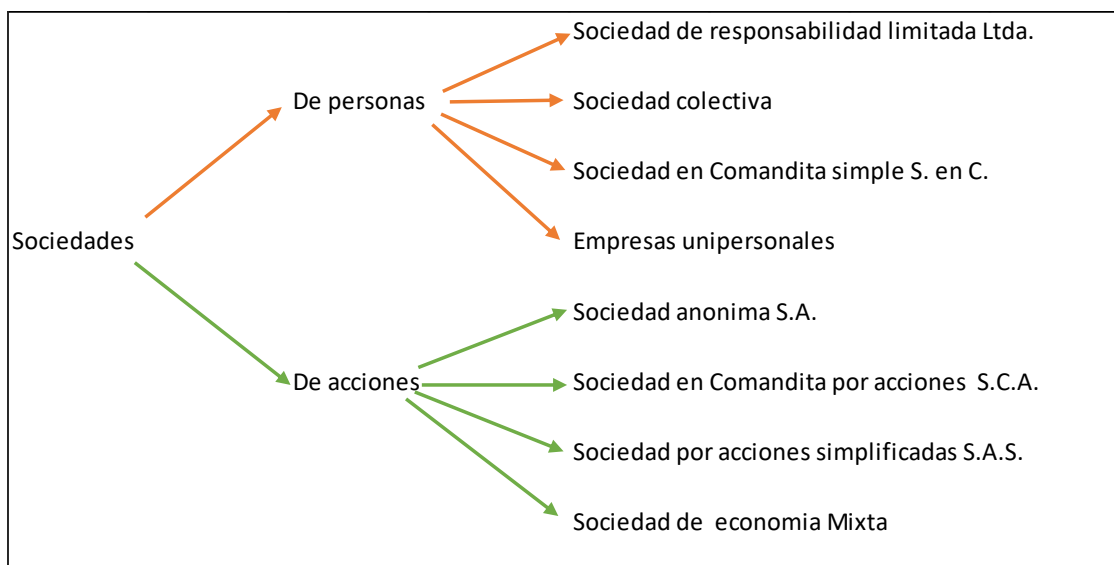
Sociedades

De personas

Sociedad de responsabilidad limitada Ltda.

Sociedad colectiva

Sociedad en Comandita simple S. en C.

Empresas unipersonales

De acciones

Sociedad anonima S.A.

Sociedad en Comandita por acciones S.C.A.

Sociedad por acciones simplificadas S.A.S.

Sociedad de economia Mixta